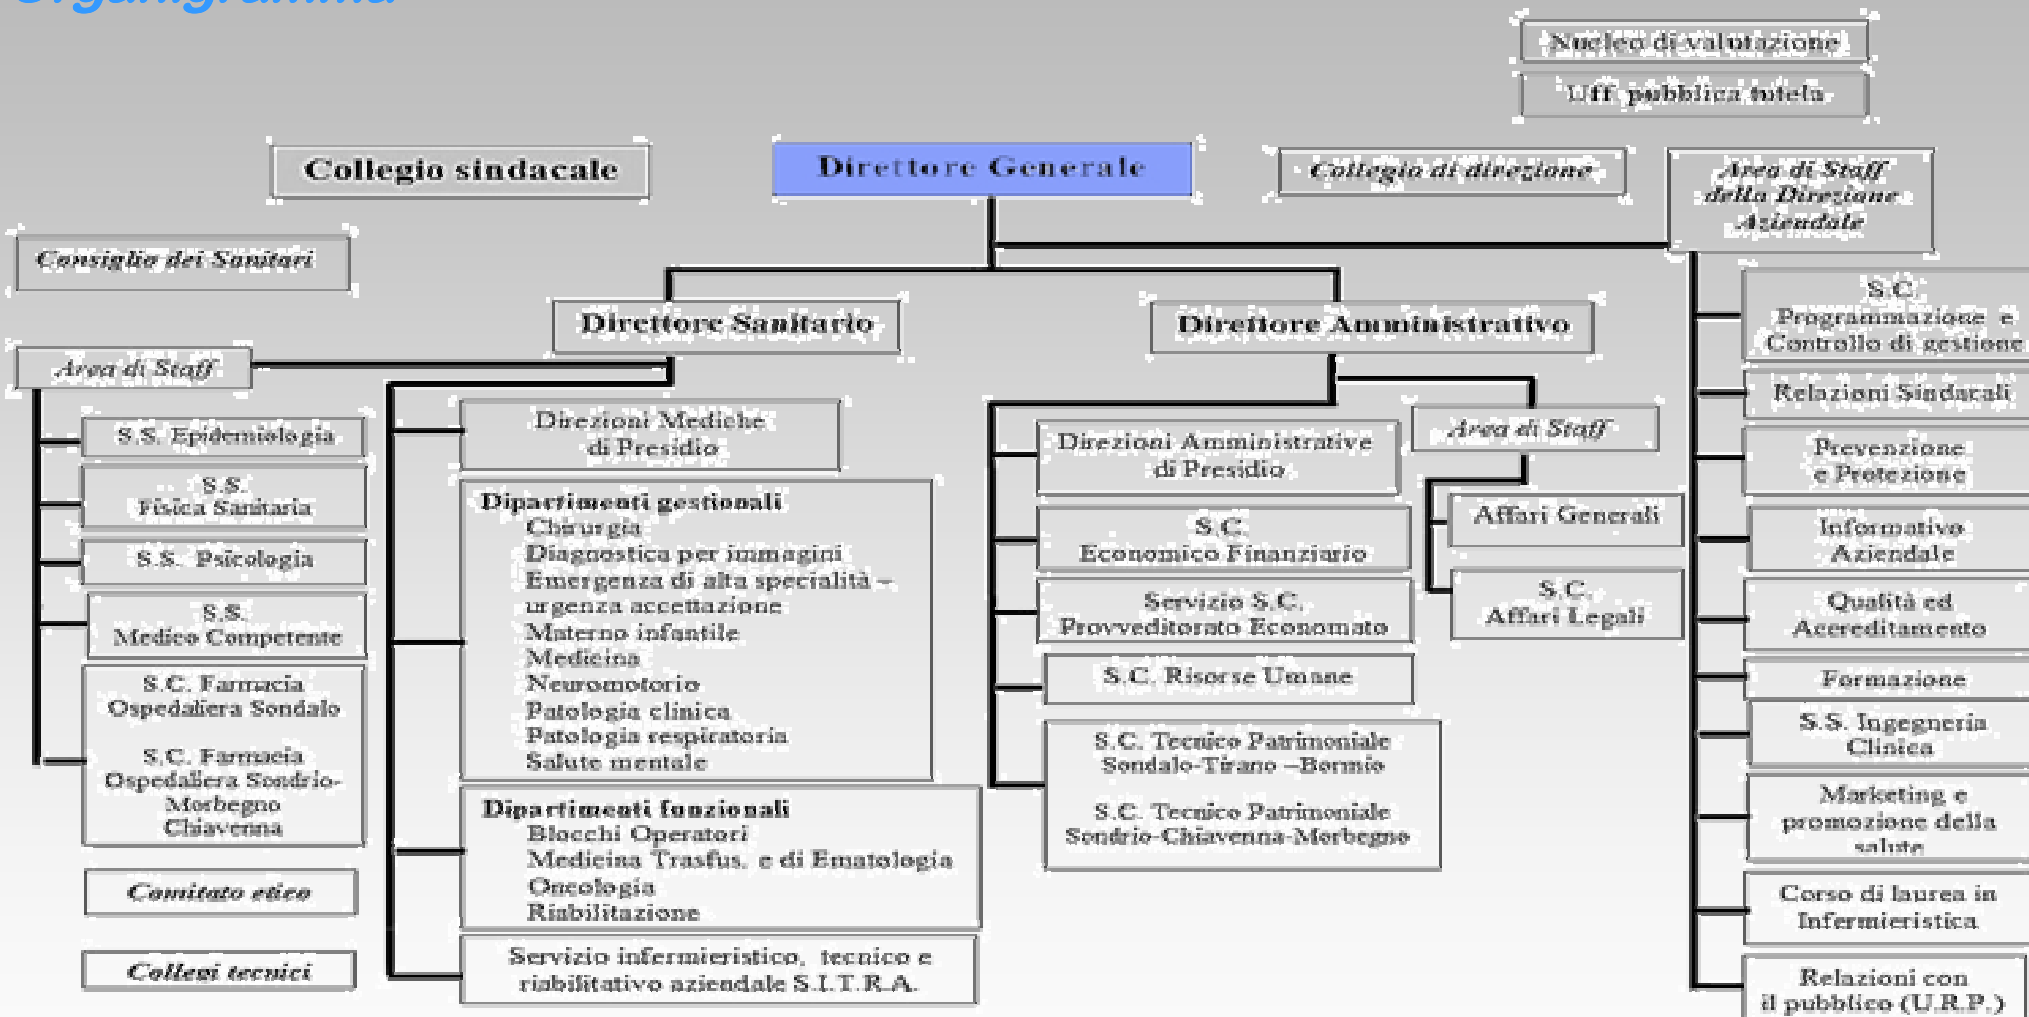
Organigramma

Nucleo di valutazione

Uff. pubblica tutela

Collegio sindacale

Direttore Generale

Collegio di direzione

Area di Staff della Direzione Aziendale

Consiglio dei Sanitari

Direttore Sanitario

Direttore Amministrativo

Area di Staff

S.S. Epidemiologia

S.S. Fisica Sanitaria

S.S. Psicologia

S.S. Medico Competente

S.C. Farmacia Ospedaliera Sondalo

S.C. Farmacia Ospedaliera Sondrio-Morbegno Chiavenna

Comitato etico

Collegi tecnici

Direzioni Mediche di Presidio

Dipartimenti gestionali
Chirurgia
Diagnostica per immagini
Emergenza di alta specialità – urgenza accettazione
Materno infantile
Medicina
Neuromotorio
Patologia clinica
Patologia respiratoria
Salute mentale

Dipartimenti funzionali
Blocchi Operatori
Medicina Trasfus. e di Ematologia
Oncologia
Riabilitazione

Servizio infermieristico, tecnico e riabilitativo aziendale S.I.T.R.A.

Direzioni Amministrative di Presidio

S.C. Economico Finanziario

Servizio S.C. Provveditorato Economato

S.C. Risorse Umane

S.C. Tecnico Patrimoniale Sondalo-Tirano –Bormio

S.C. Tecnico Patrimoniale Sondrio-Chiavenna-Morbegno

Area di Staff

Affari Generali

S.C. Affari Legali

S.C. Programmazione e Controllo di gestione

Relazioni Sindacali

Prevenzione e Protezione

Informativo Aziendale

Qualità ed Accreditamento

Formazione

S.S. Ingegneria Clinica

Marketing e promozione della salute

Corso di laurea in Infermieristica

Relazioni con il pubblico (U.R.P.)